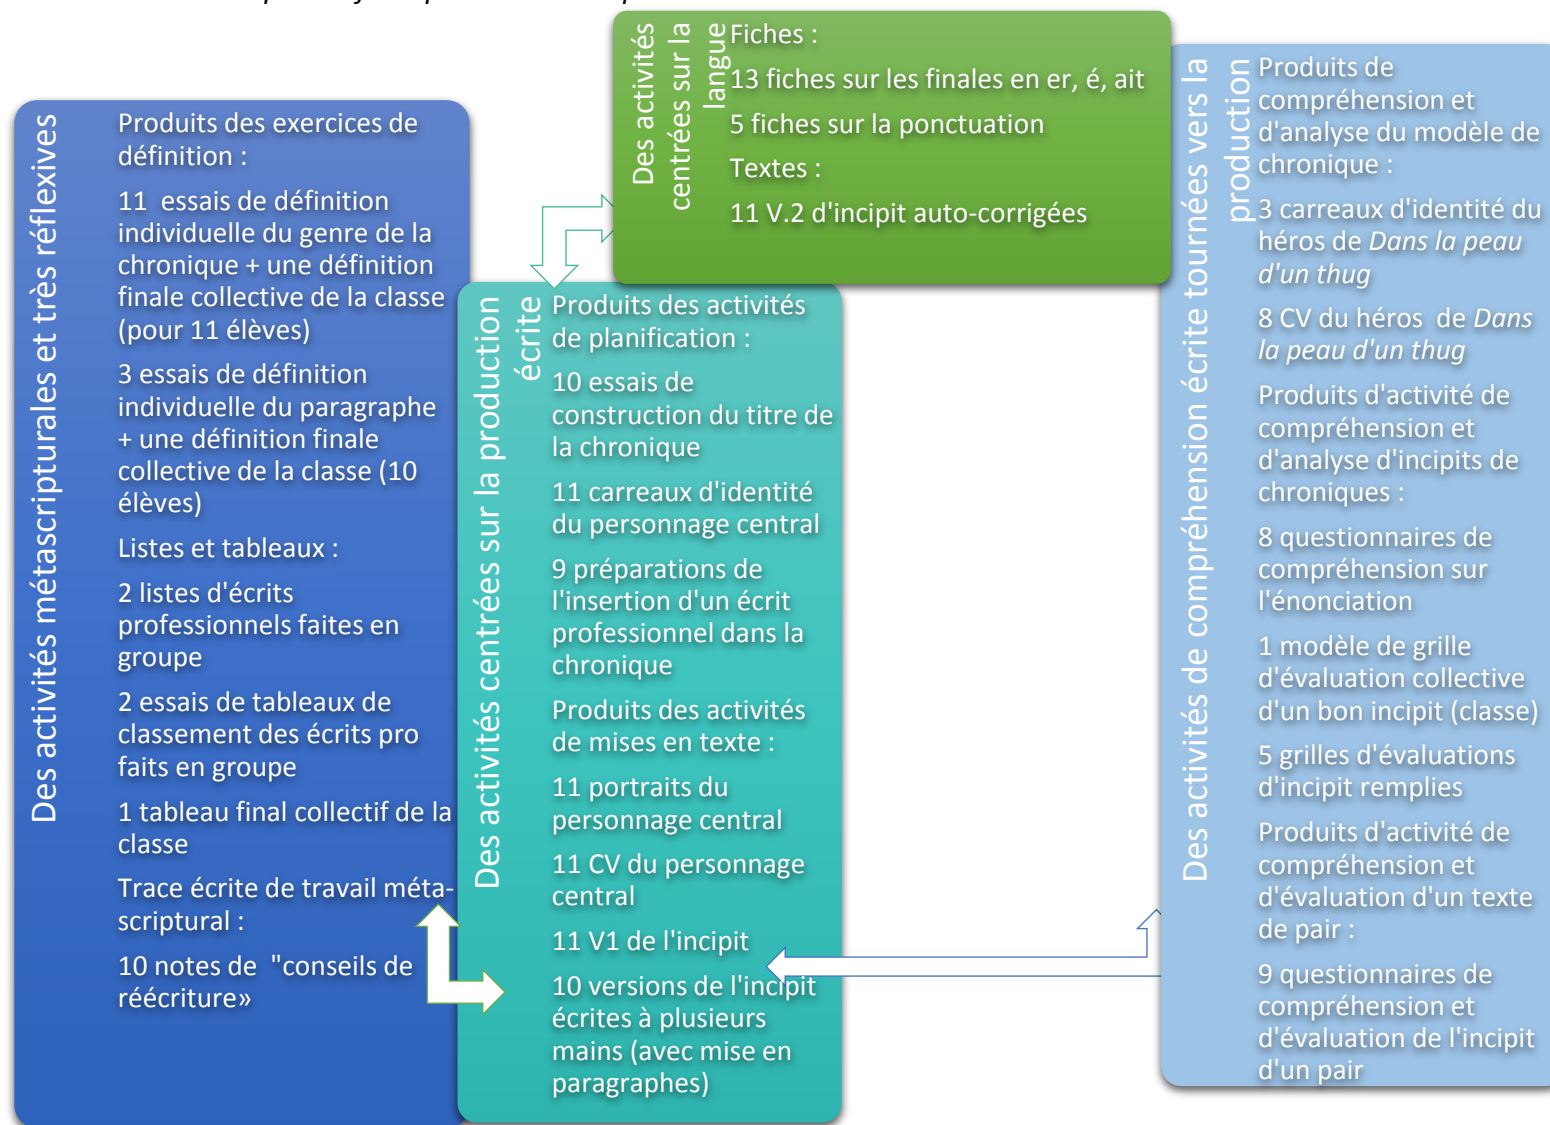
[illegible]

Des activités métascripturales et très réflexives

Produits des exercices de définition :

11 essais de définition individuelle du genre de la chronique + une définition finale collective de la classe (pour 11 élèves)

3 essais de définition individuelle du paragraphe + une définition finale collective de la classe (10 élèves)

Listes et tableaux :

2 listes d'écrits professionnels faites en groupe

2 essais de tableaux de classement des écrits pro faits en groupe

1 tableau final collectif de la classe

Trace écrite de travail méta-scriptural :

10 notes de "conseils de réécriture»

Des activités centrées sur la langue

Fiches :

13 fiches sur les finales en er, é, ait

5 fiches sur la ponctuation

Textes :

11 V.2 d'incipit auto-corrigées

Des activités centrées sur la production écrite

Produits des activités de planification :

10 essais de construction du titre de la chronique

11 carreaux d'identité du personnage central

9 préparations de l'insertion d'un écrit professionnel dans la chronique

Produits des activités de mises en texte :

11 portraits du personnage central

11 CV du personnage central

11 V1 de l'incipit

10 versions de l'incipit écrites à plusieurs mains (avec mise en paragraphes)

Des activités de compréhension écrite tournées vers la production

Produits de compréhension et d'analyse du modèle de chronique :

3 carreaux d'identité du héros de *Dans la peau d'un thug*

8 CV du héros de *Dans la peau d'un thug*

Produits d'activité de compréhension et d'analyse d'incipits de chroniques :

8 questionnaires de compréhension sur l'énonciation

1 modèle de grille d'évaluation collective d'un bon incipit (classe)

5 grilles d'évaluations d'incipit remplies

Produits d'activité de compréhension et d'évaluation d'un texte de pair :

9 questionnaires de compréhension et d'évaluation de l'incipit d'un pair